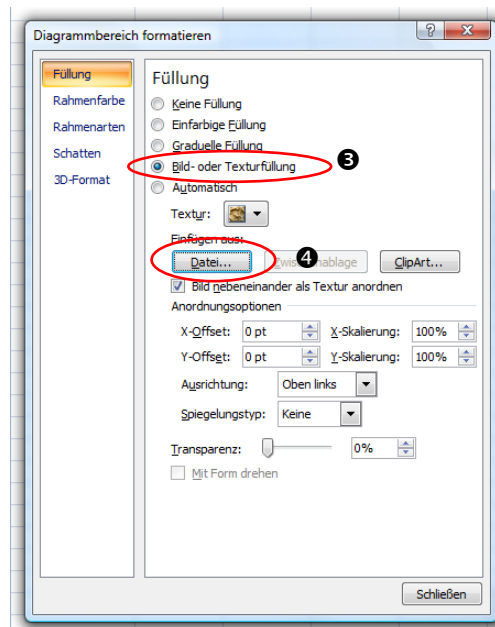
Diagrammbereich formatieren

?

Füllung
Rahmenfarbe
Rahmenarten
Schatten
3D-Format

Füllung

Keine Füllung
Einfarbige Füllung
Graduelle Füllung
Bild- oder Texturfüllung
Automatisch

3

Textur:

Einfügen aus:

Datei...
Zwischenablage
ClipArt...

4

Bild nebeneinander als Textur anordnen

Anordnungsoptionen

X-Offset: 0 pt
X-Skalierung: 100%
Y-Offset: 0 pt
Y-Skalierung: 100%
Ausrichtung: Oben links
Spiegelungstyp: Keine

Transparenz: 0%

Mit Form drehen

Schließen